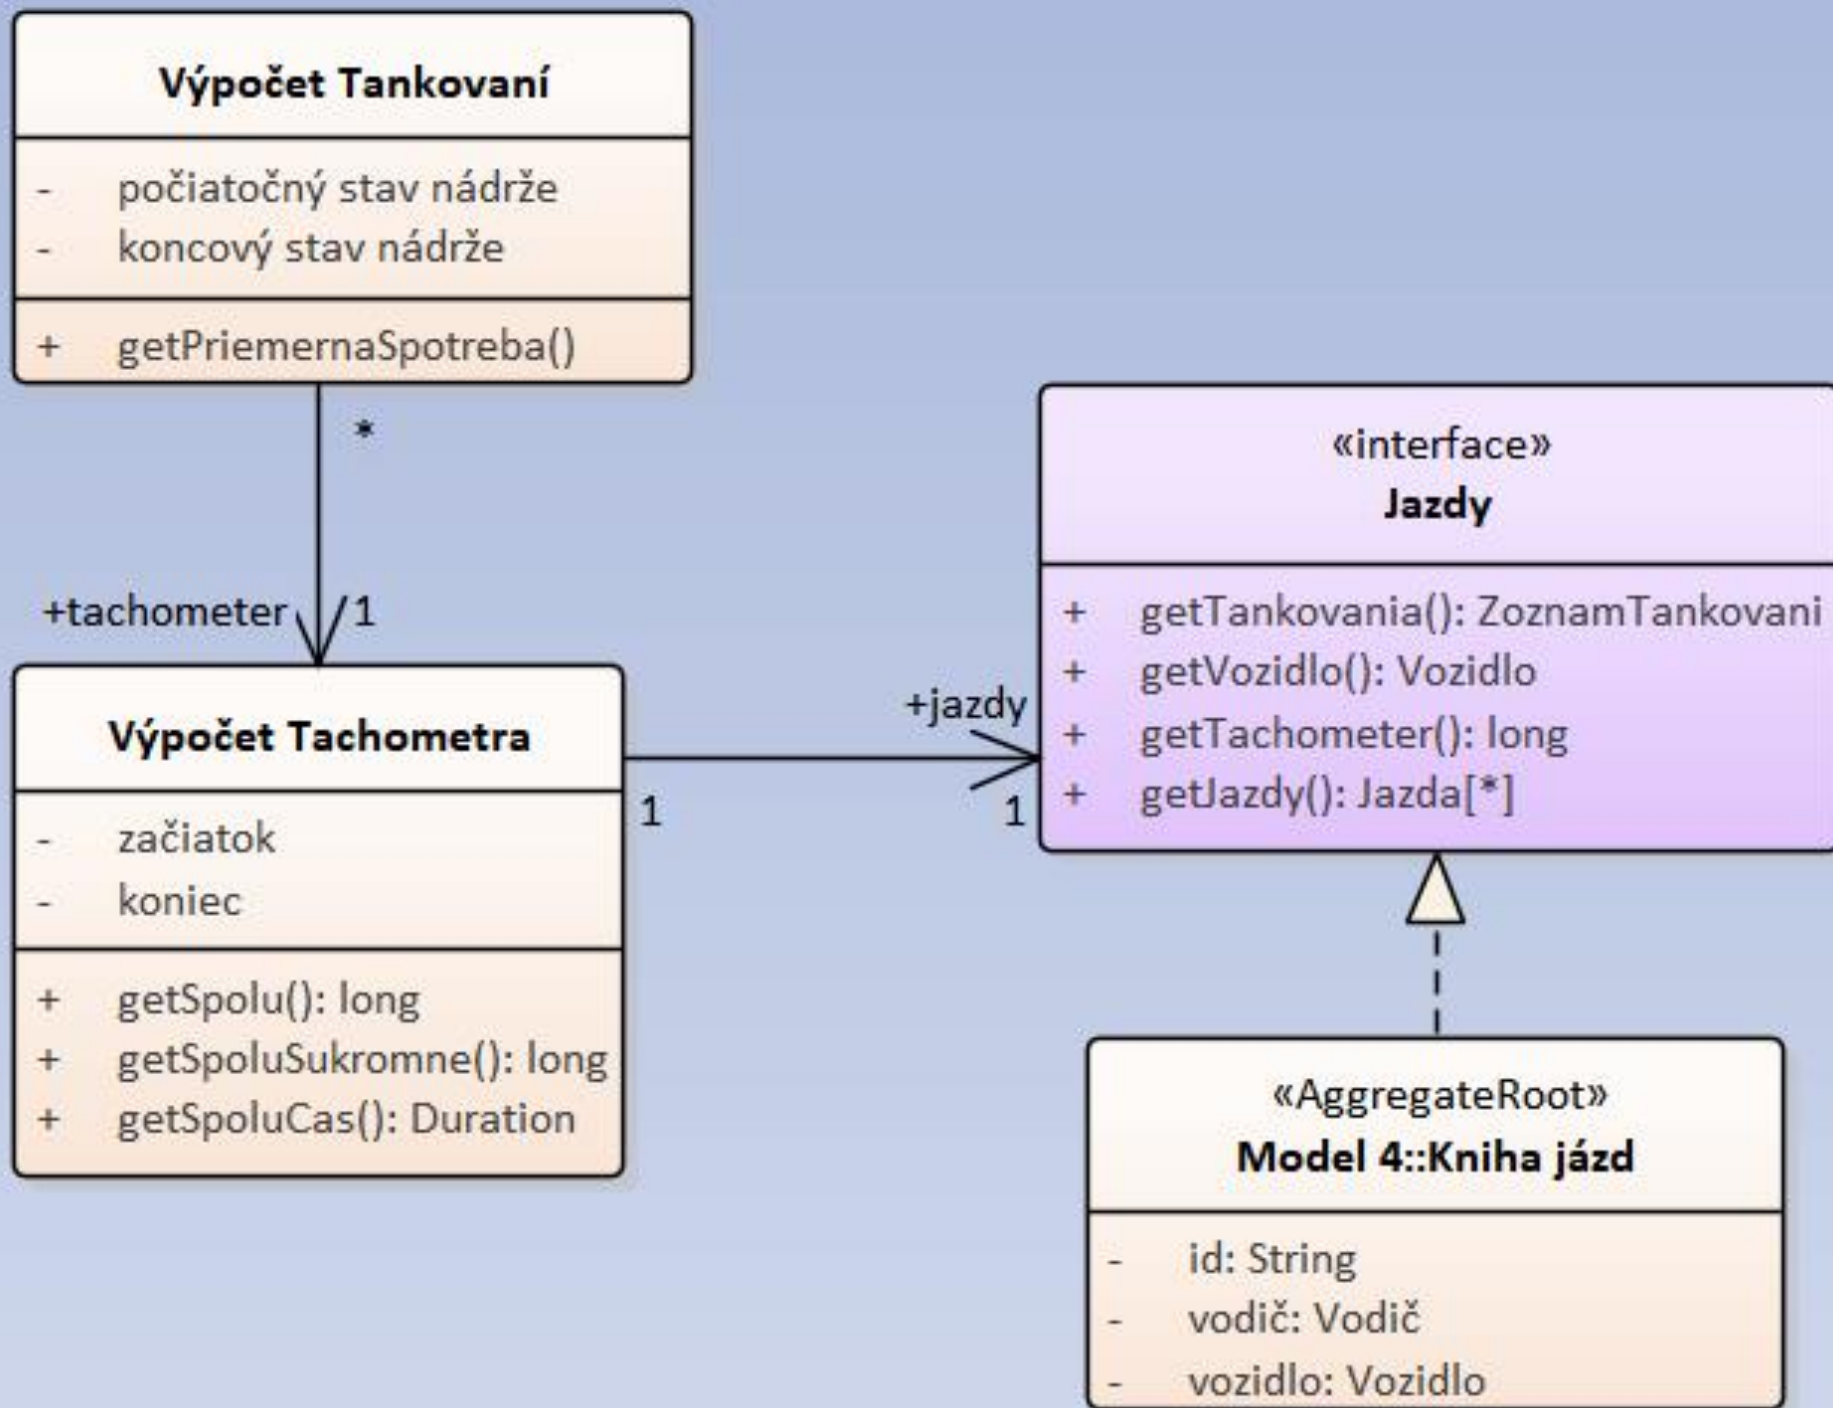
Výpočet Tankovaní

- počiatočný stav nádrže
- koncový stav nádrže

+ getPriemernaSpotreba()

*

+tachometer 1

Výpočet Tachometra

- začiatok
- koniec

+ getSpolu(): long
+ getSpoluSukromne(): long
+ getSpoluCas(): Duration

1

+jazdy

1

«interface»
Jazdy

+ getTankovania(): ZoznamTankovani
+ getVozidlo(): Vozidlo
+ getTachometer(): long
+ getJazdy(): Jazda[*]

«AggregateRoot»
Model 4::Kniha jázd

- id: String
- vodič: Vodič
- vozidlo: Vozidlo